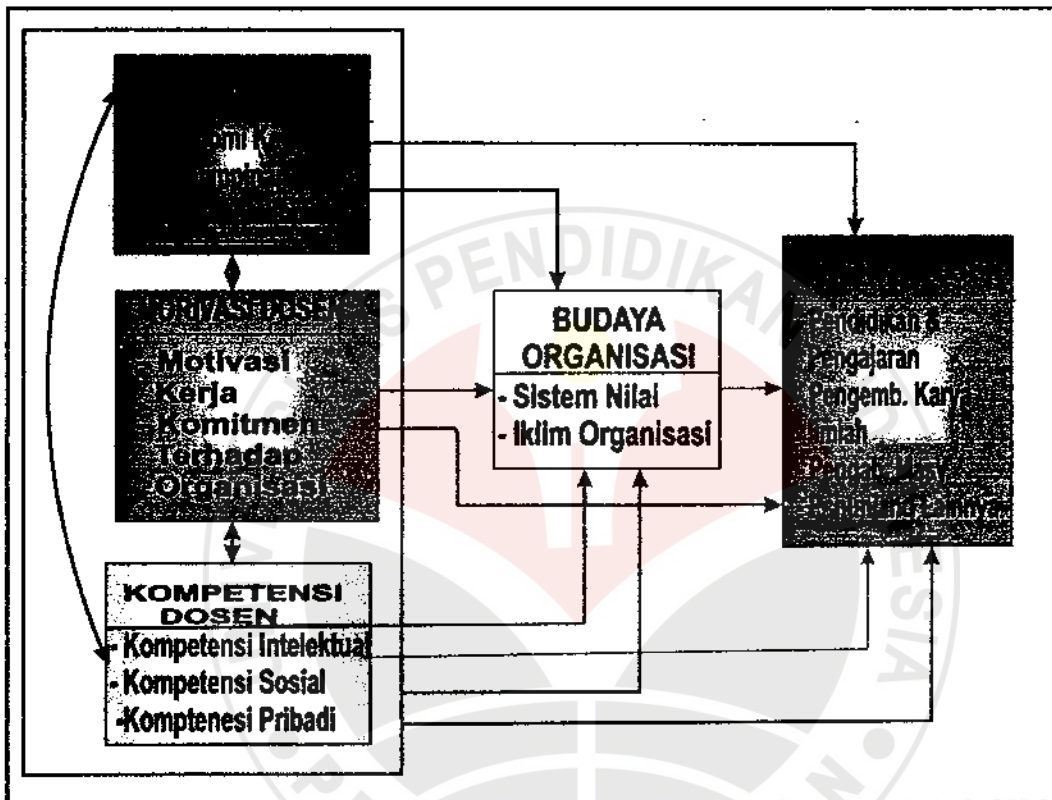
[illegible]

ORIVASI DOSEN
- Motivasi Kerja
- Komitmen Terhadap Organisasi

KOMPETENSI DOSEN
- Kompetensi Intelektual
- Kompetensi Sosial
-Komptenesi Pribadi

BUDAYA ORGANISASI
- Sistem Nilai
- Iklim Organisasi

- Pendidikan & Pengajaran
- Pengemb. Karya Ilmiah
- Pengab. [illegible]
- Penunjang Lainnya